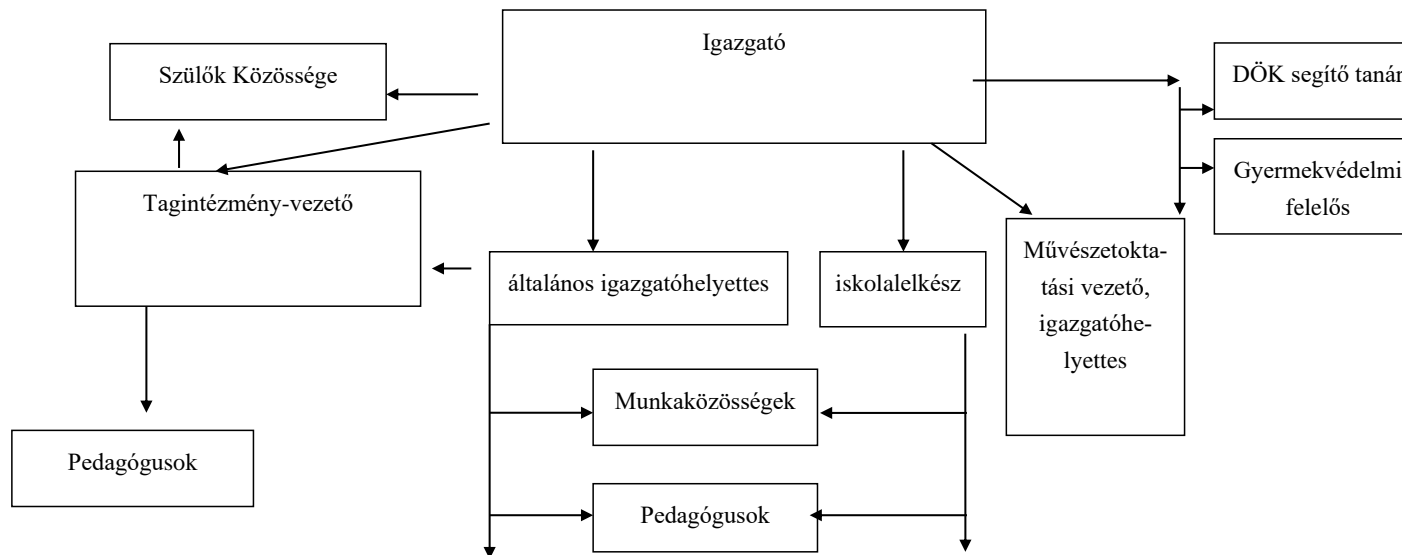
Igazgató

Szülők Közössége

DÖK segítő tanár

Gyermekvédelmi felelős

Tagintézmény-vezető

általános igazgatóhelyettes

iskolalelkész

Művészetoktatási vezető, igazgatóhelyettes

Munkaközösségek

Pedagógusok

Pedagógusok